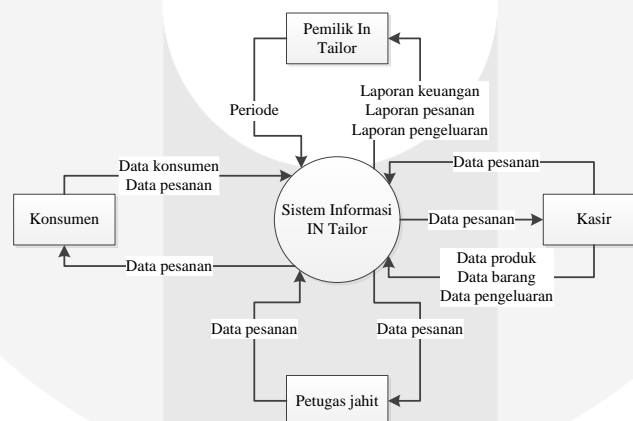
Pemilik In Tailor

Periode

Laporan keuangan
Laporan pesanan
Laporan pengeluaran

Data konsumen
Data pesanan

Konsumen

Sistem Informasi IN Tailor

Data pesanan

Data pesanan

Kasir

Data pesanan

Data produk
Data barang
Data pengeluaran

Data pesanan

Data pesanan

Petugas jahit